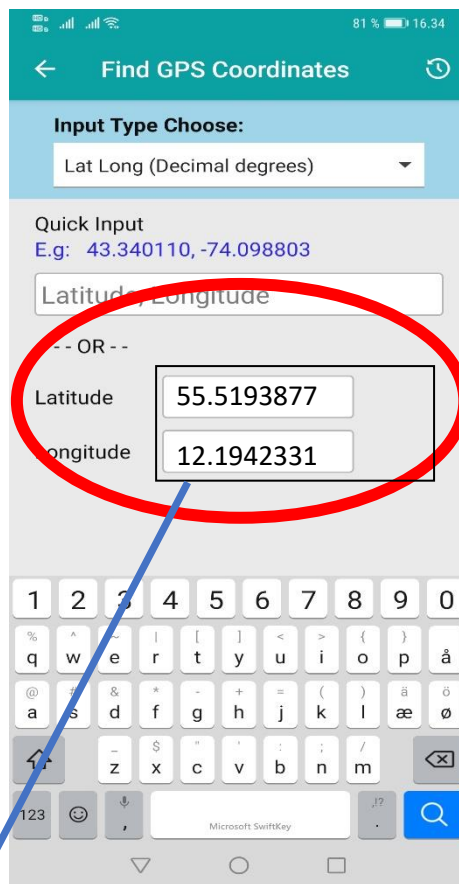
81 % 16.34

Find GPS Coordinates

Input Type Choose:

Lat Long (Decimal degrees)

Quick Input
E.g: 43.340110, -74.098803

Latitude, Longitude

- - OR - -

Latitude 55.5193877

Longitude 12.1942331

1 2 3 4 5 6 7 8 9 0
% ^ ~ | [ ] < > { }
q w e r t y u i o p å
@ # & * - + = ( ) ä ö
a s d f g h j k l æ ø
_ $ " ' : ; /
z x c v b n m
123 , Microsoft SwiftKey .!? .